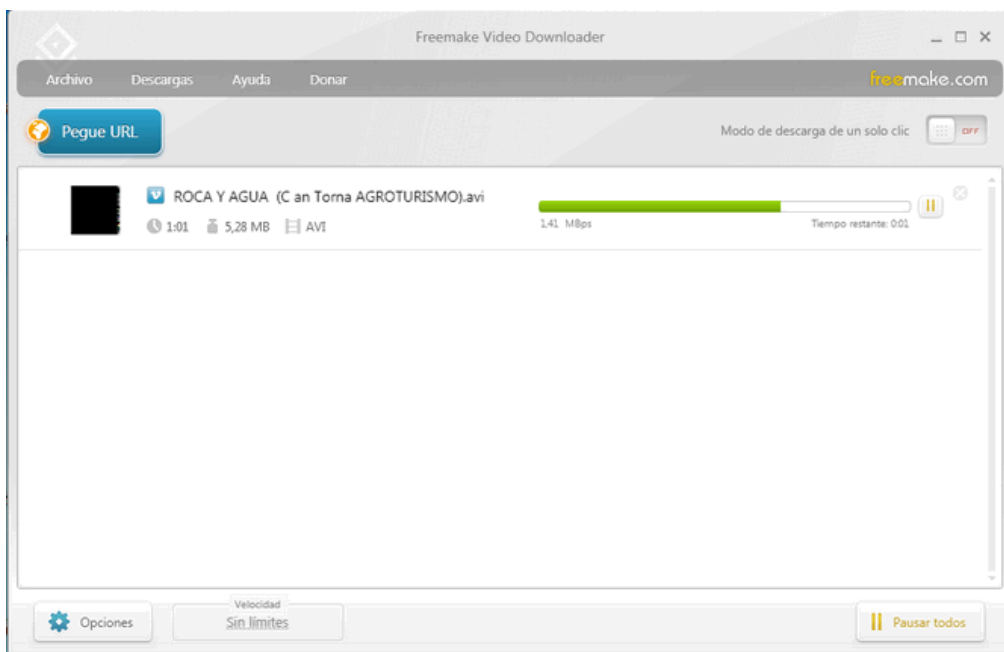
Freemake Video Downloader

Archivo Descargas Ayuda Donar

freemake.com

Pegue URL

Modo de descarga de un solo clic OFF

ROCA Y AGUA (C an Torna AGROTURISMO).avi

1:01 5,28 MB AVI

1,41 MBps

Tiempo restante: 0:01

Opciones

Velocidad

Sin límites

Pausar todos